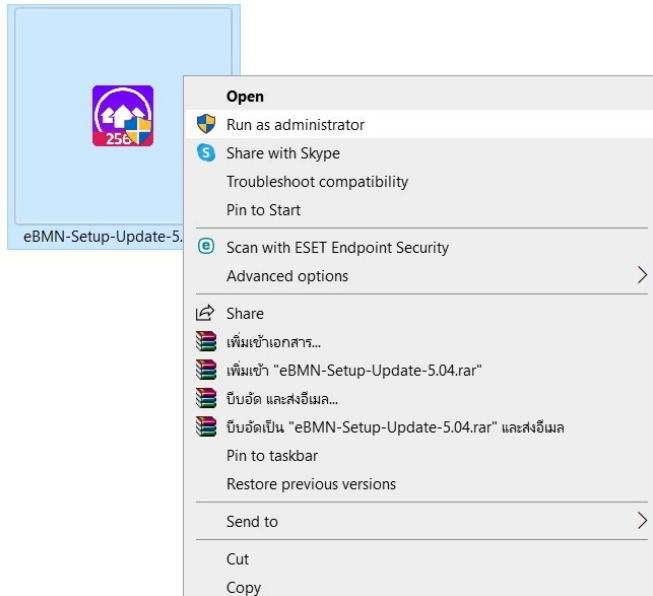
256

eBMN-Setup-Update-5.

Open
Run as administrator
Share with Skype
Troubleshoot compatibility
Pin to Start
Scan with ESET Endpoint Security
Advanced options
Share
เพิ่มเข้าเอกสาร...
เพิ่มเข้า "eBMN-Setup-Update-5.04.rar"
บีบอัด และส่งอีเมล...
บีบอัดเป็น "eBMN-Setup-Update-5.04.rar" และส่งอีเมล
Pin to taskbar
Restore previous versions
Send to
Cut
Copy